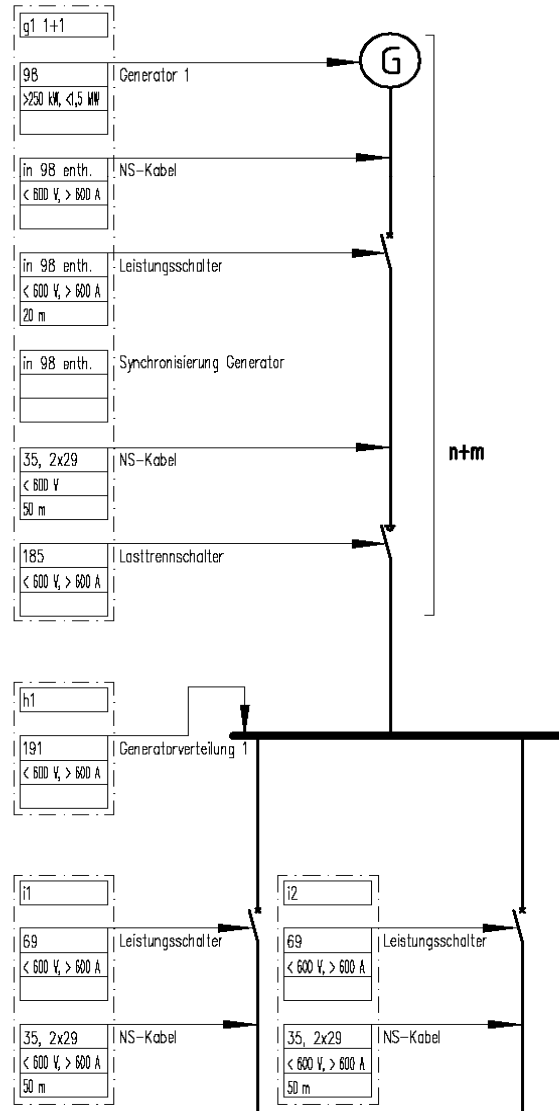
g1 1+1

98
>250 kW, <1,5 MW
Generator 1

G

in 98 enth.
< 600 V, > 600 A
NS-Kabel

in 98 enth.
< 600 V, > 600 A
20 m
Leistungsschalter

in 98 enth.
Synchronisierung Generator

35, 2x29
< 600 V
50 m
NS-Kabel

n+m

185
< 600 V, > 600 A
Lasttrennschalter

h1

191
< 600 V, > 600 A
Generatorverteilung 1

i1

69
< 600 V, > 600 A
Leistungsschalter

35, 2x29
< 600 V, > 600 A
50 m
NS-Kabel

i2

69
< 600 V, > 600 A
Leistungsschalter

35, 2x29
< 600 V, > 600 A
50 m
NS-Kabel